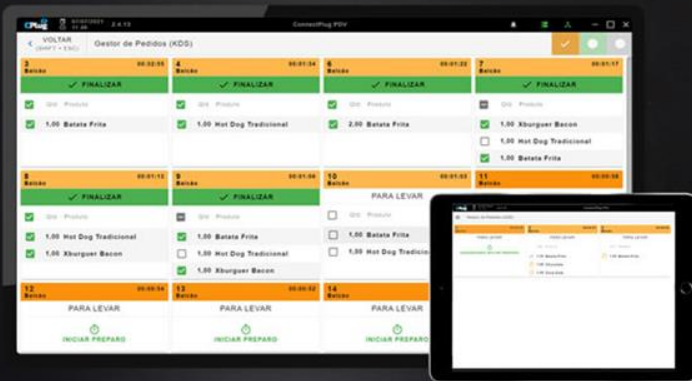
CPlug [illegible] 2.4.15 ConnectPlug PDV

VOLTAR (SHIFT + ESC) Gestor de Pedidos (KDS)

3 Balcão 00:02:55
✓ FINALIZAR
Qtd Produto
1,00 Batata Frita

4 Balcão 00:01:34
✓ FINALIZAR
Qtd Produto
1,00 Hot Dog Tradicional

6 Balcão 00:01:22
✓ FINALIZAR
Qtd Produto
2,00 Batata Frita

7 Balcão 00:01:17
✓ FINALIZAR
Qtd Produto
1,00 Xburguer Bacon
1,00 Hot Dog Tradicional
1,00 Batata Frita

8 Balcão 00:01:13
✓ FINALIZAR
Qtd Produto
1,00 Hot Dog Tradicional
1,00 Xburguer Bacon

9 Balcão 00:01:08
✓ FINALIZAR
Qtd Produto
1,00 Batata Frita
1,00 Hot Dog Tradicional
1,00 Xburguer Bacon

10 Balcão 00:01:03
PARA LEVAR
1,00 Batata Frita
1,00 Hot Dog Tradicional

11 Balcão 00:00:58

12 Balcão 00:00:54
PARA LEVAR
INICIAR PREPARO

13 Balcão 00:00:52
PARA LEVAR
INICIAR PREPARO

14 Balcão
PARA LEVAR
INICIAR PREPARO

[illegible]